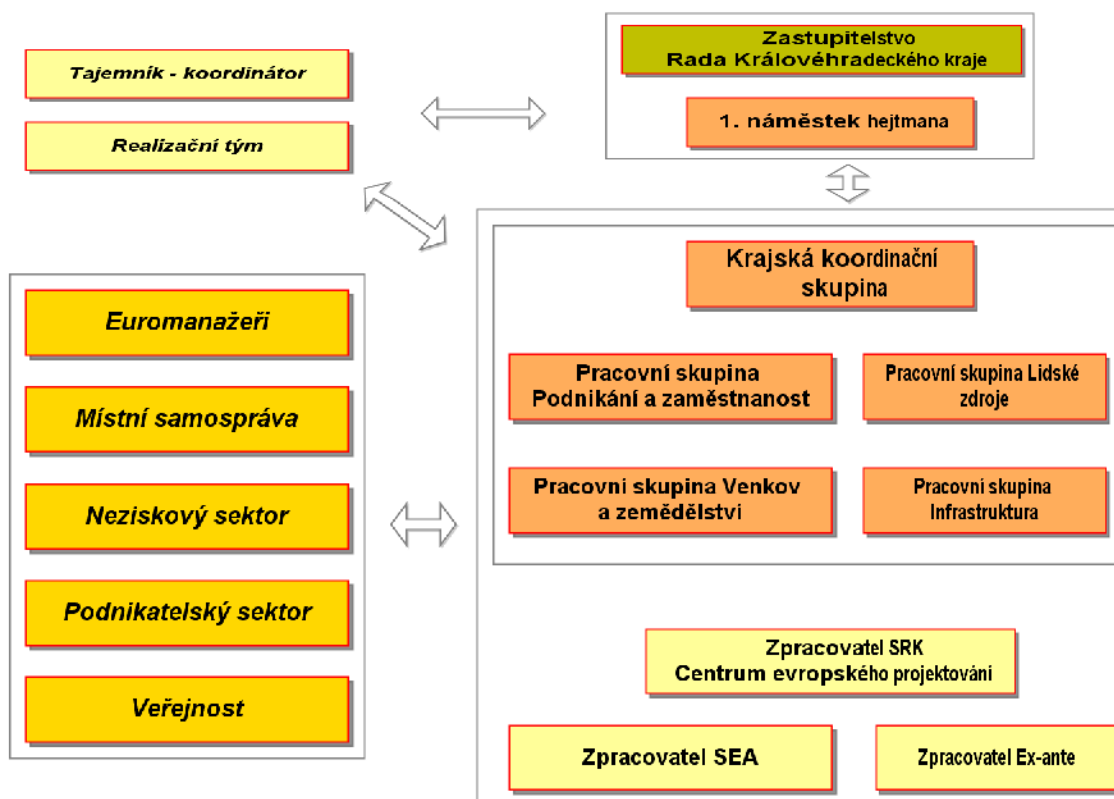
Tajemník - koordinátor

Realizační tým

Zastupitelstvo
Rada Královéhradeckého kraje

1. náměstek hejtmana

Euromanažeři

Místní samospráva

Neziskový sektor

Podnikatelský sektor

Veřejnost

Krajská koordinační skupina

Pracovní skupina Podnikání a zaměstnanost

Pracovní skupina Lidské zdroje

Pracovni skupina Venkov a zemědělstvi

Pracovni skupina Infrastruktura

Zpracovatel SRK
Centrum evropského projektování

Zpracovatel SEA

Zpracovatel Ex-ante